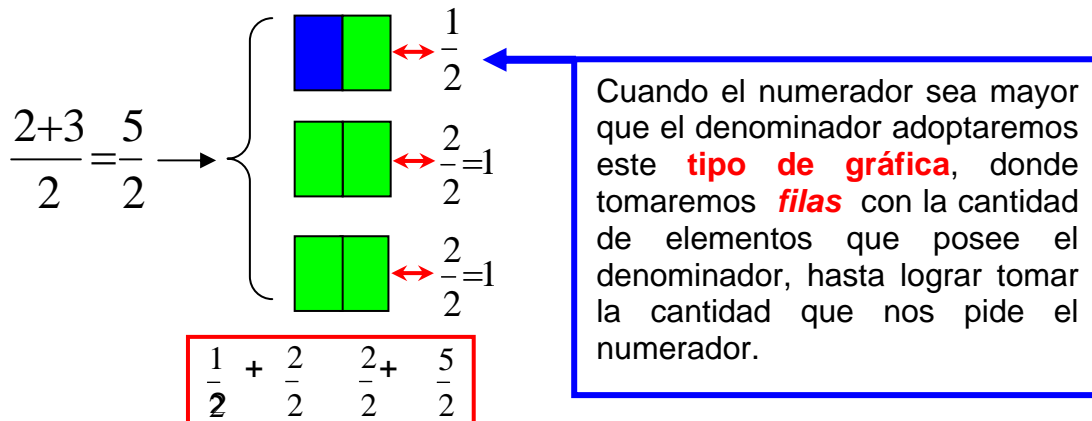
$\frac{2+3}{2}=\frac{5}{2}$

$\frac{1}{2}$

$\frac{2}{2}=1$

$\frac{2}{2}=1$

$\frac{1}{2}$ + $\frac{2}{2}$ $\frac{2}{2}$+ $\frac{5}{2}$

Cuando el numerador sea mayor que el denominador adoptaremos este **tipo de gráfica**, donde tomaremos ***filas*** con la cantidad de elementos que posee el denominador, hasta lograr tomar la cantidad que nos pide el numerador.